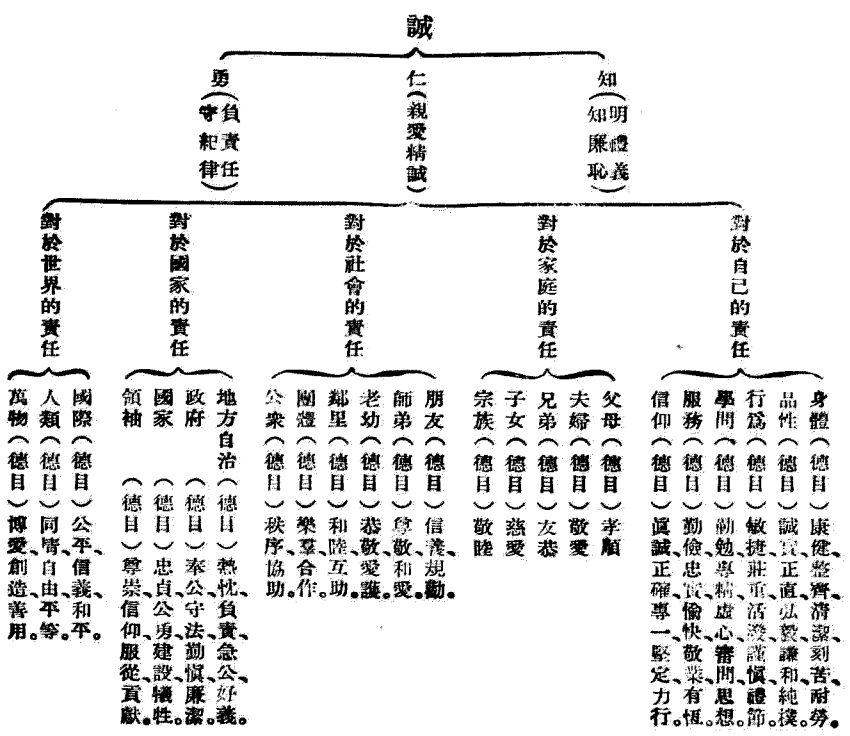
誠

勇（負責任 守紀律）

仁（親愛精誠）

知（明禮義 知廉恥）

對於世界的責任

國際（德目）公平、信義、和平。
人類（德目）同情、自由、平等。
萬物（德目）博愛、創造、善用。

對於國家的責任

地方自治（德目）熱忱、負責、急公、好義。
政府（德目）奉公守法、勤慎、廉潔。
國家（德目）忠貞、公勇、建設、犧牲。
領袖（德目）尊崇、信仰、服從、貢獻。

對於社會的責任

朋友（德目）信義、規勸。
師弟（德目）尊敬、和愛。
老幼（德目）恭敬、愛護。
鄰里（德目）和睦、互助。
團體（德目）樂羣、合作。
公衆（德目）秩序、協助。

對於家庭的責任

父母（德目）孝順
夫婦（德目）敬愛
兄弟（德目）友恭
子女（德目）慈愛
宗族（德目）敬睦

對於自己的責任

身體（德目）康健、整齊、清潔、刻苦、耐勞。
品性（德目）誠實、正直、弘毅、謙和、純樸。
行爲（德目）敏捷、莊重、活潑、謹慎、禮節。
學問（德目）勤勉、專精、虛心、審問、思想。
服務（德目）勤儉、忠實、愉快、敬業、有恆。
信仰（德目）眞誠、正確、專一、堅定、力行。